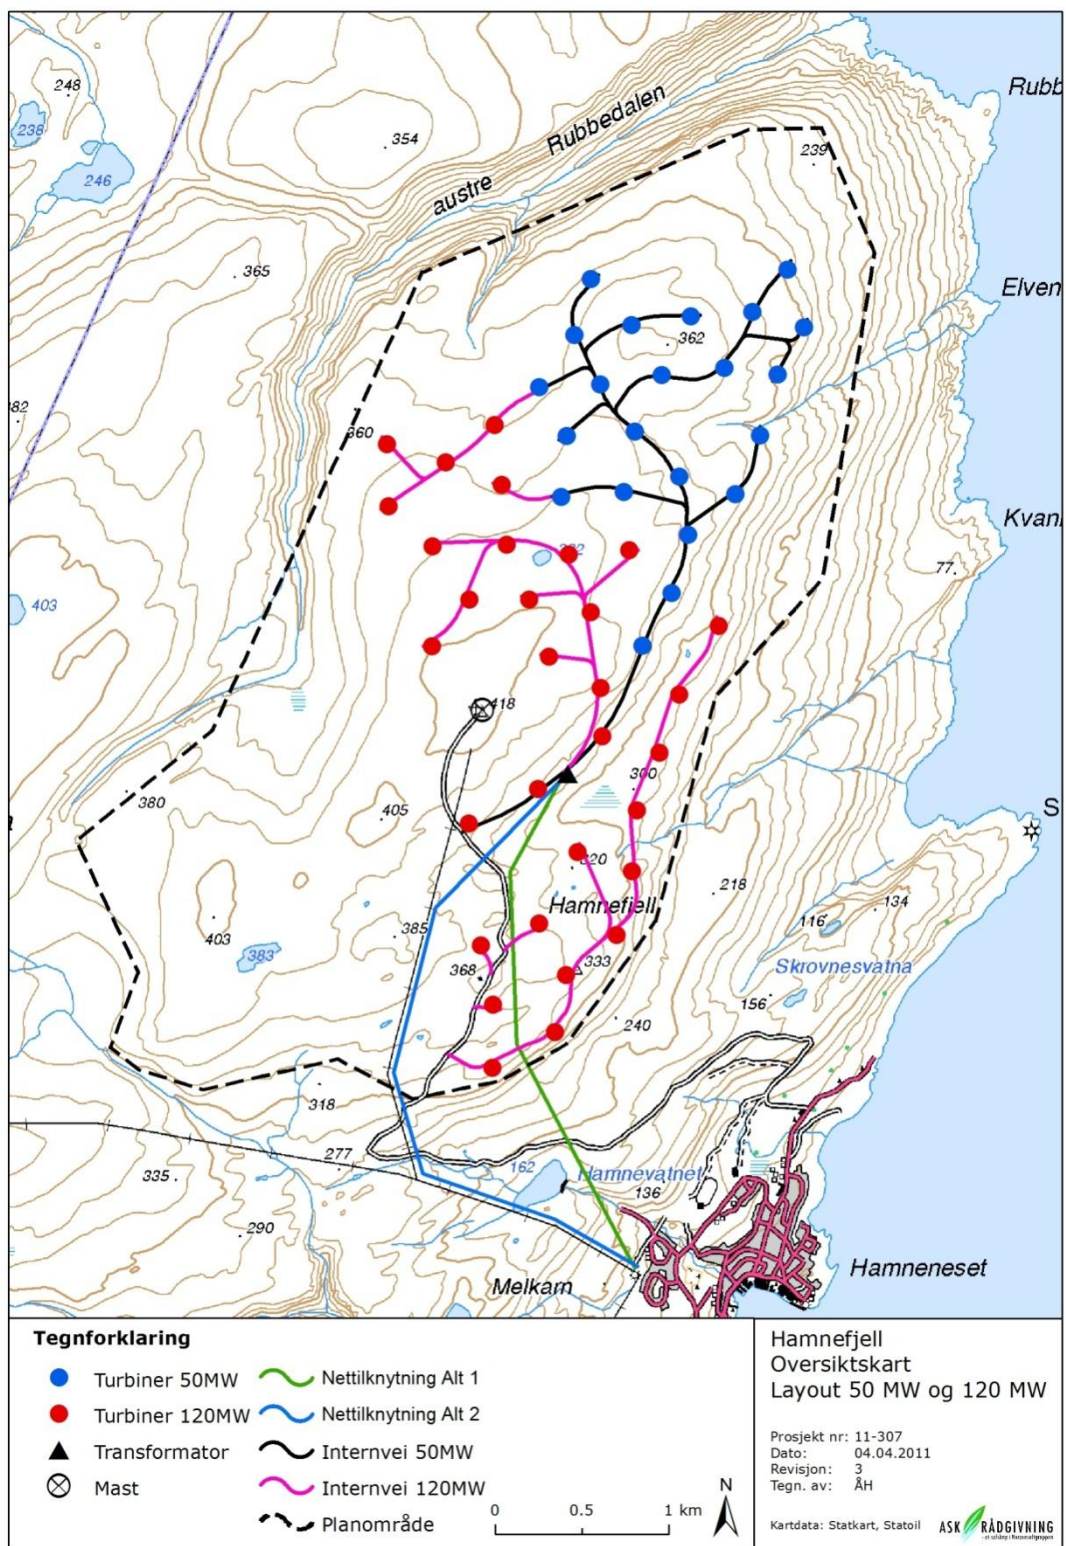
248
238
246
354
austre Rubbedalen
Rubb
239
365
Elven
362
382
360
Kvan
403
77.
418
300
380
405
S
320
218
Hamnefjell
134
116
403
383
385
Skrovnesvatna
368
333
156
240
318
277
335
162
Hamnevatnet
136
290
Melkarn
Hamneneset

Tegnforklaring
Turbiner 50MW
Turbiner 120MW
Transformator
Mast
Nettilknytning Alt 1
Nettilknytning Alt 2
Internvei 50MW
Internvei 120MW
Planområde
0 0.5 1 km
N

Hamnefjell
Oversiktskart
Layout 50 MW og 120 MW

Prosjekt nr: 11-307
Dato: 04.04.2011
Revisjon: 3
Tegn. av: ÅH

Kartdata: Statkart, Statoil
ASK RÅDGIVNING